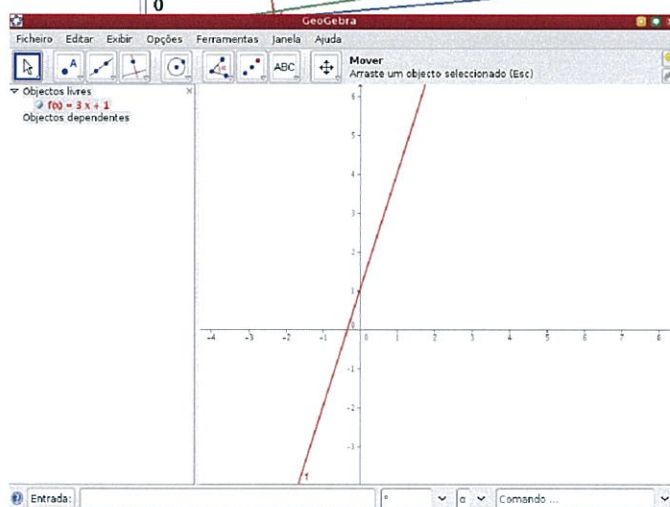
0

GeoGebra

Ficheiro Editar Exibir Opções Ferramentas Janela Ajuda

ABC

Mover
Arraste um objecto seleccionado (Esc)

Objectos livres
f(x) = 3 x + 1
Objectos dependentes

6
5
4
3
2
1
-1
-2
-3
-4 -3 -2 -1 0 1 2 3 4 5 6 7 8

f

Entrada:
°
α
Comando ...